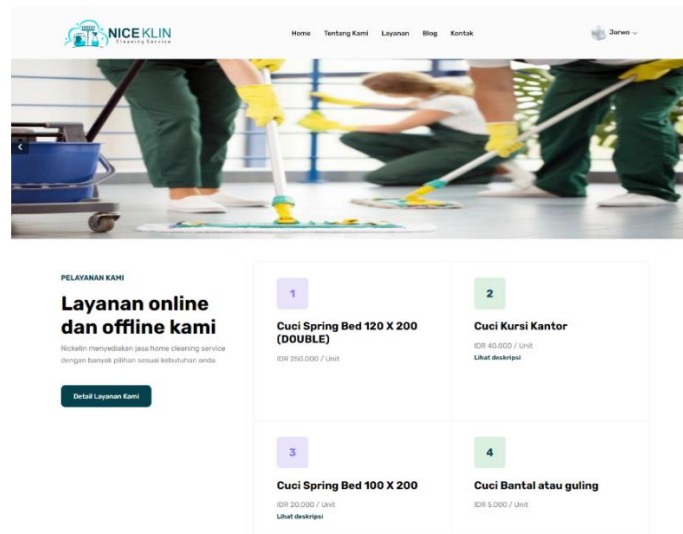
NICE KLIN
Cleaning Service

Home Tentang Kami Layanan Blog Kontak

Jarwo

PELAYANAN KAMI

Layanan online dan offline kami

Nickelin menyediakan jasa home cleaning service dengan banyak pilihan sesuai kebutuhan anda

Detail Layanan Kami

1

Cuci Spring Bed 120 X 200 (DOUBLE)

IDR 250.000 / Unit

2

Cuci Kursi Kantor

IDR 40.000 / Unit

Lihat deskripsi

3

Cuci Spring Bed 100 X 200

IDR 20.000 / Unit

Lihat deskripsi

4

Cuci Bantal atau guling

IDR 5.000 / Unit